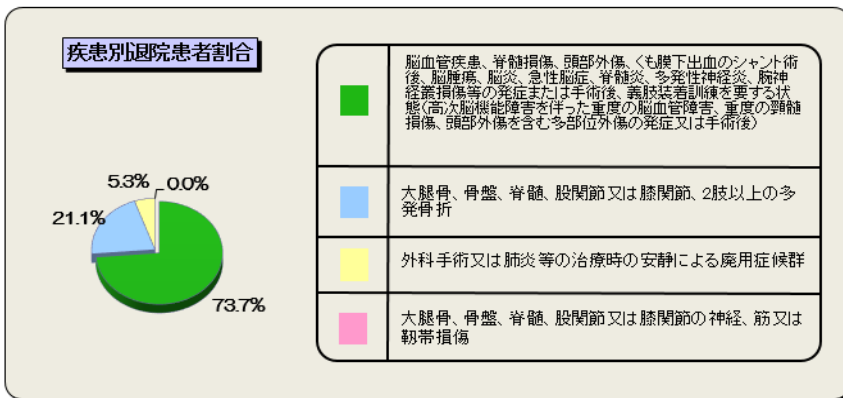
疾患別退院患者割合

5.3%
0.0%
21.1%
73.7%

|  |  |
|---|---|
|  | 脳血管疾患、脊髄損傷、頭部外傷、くも膜下出血のシャント術後、脳腫瘍、脳炎、急性脳症、脊髄炎、多発性神経炎、腕神経叢損傷等の発症または手術後、義肢装着訓練を要する状態(高次脳機能障害を伴った重度の脳血管障害、重度の頸髄損傷、頭部外傷を含む多部位外傷の発症又は手術後) |
|  | 大腿骨、骨盤、脊髄、股関節又は膝関節、2肢以上の多発骨折 |
|  | 外科手術又は肺炎等の治療時の安静による廃用症候群 |
|  | 大腿骨、骨盤、脊髄、股関節又は膝関節の神経、筋又は靭帯損傷 |